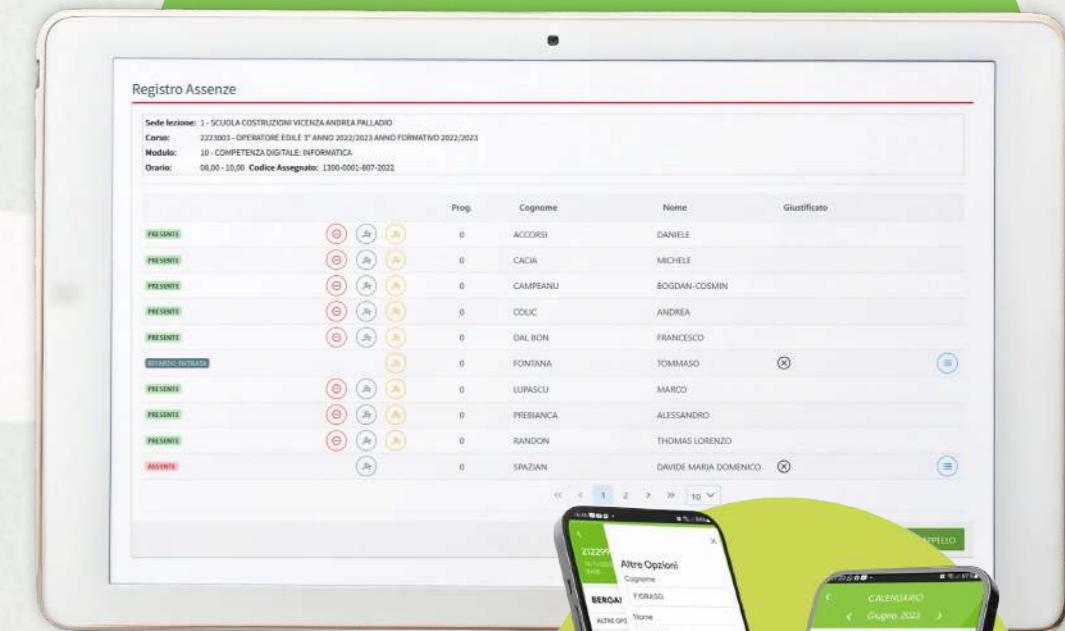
Registro Assenze

Sede lezione: 1 - SCUOLA COSTRUZIONI VICENZA ANDREA PALLADIO
Corso: 2223003 - OPERATORE EDILE 3° ANNO 2022/2023 ANNO FORMATIVO 2022/2023
Modulo: 10 - COMPETENZA DIGITALE: INFORMATICA
Orario: 08,00 - 10,00 Codice Assegnato: 1300-0001-807-2022

| | Prog. | Cognome | Nome | Giustificato |
|---|---|---|---|---|
| PRESENTE | 0 | ACCORSI | DANIELE | |
| PRESENTE | 0 | CACIA | MICHELE | |
| PRESENTE | 0 | CAMPEANU | BOGDAN-COSMIN | |
| PRESENTE | 0 | COLIC | ANDREA | |
| PRESENTE | 0 | DAL BON | FRANCESCO | |
| RITARDO ENTRATA | 0 | FONTANA | TOMMASO | |
| PRESENTE | 0 | LUPASCU | MARCO | |
| PRESENTE | 0 | PREBIANCA | ALESSANDRO | |
| PRESENTE | 0 | RANDON | THOMAS LORENZO | |
| ASSENTE | 0 | SPAZIAN | DAVIDE MARIA DOMENICO | |

« ‹ 1 2 › » 10

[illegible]APPELLO

2122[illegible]
Altre Opzioni
Cognome
FIORASO
BERGA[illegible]
Nome
ALTRE OPZ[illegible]

CALENDARIO
‹ Giugno 2023 ›